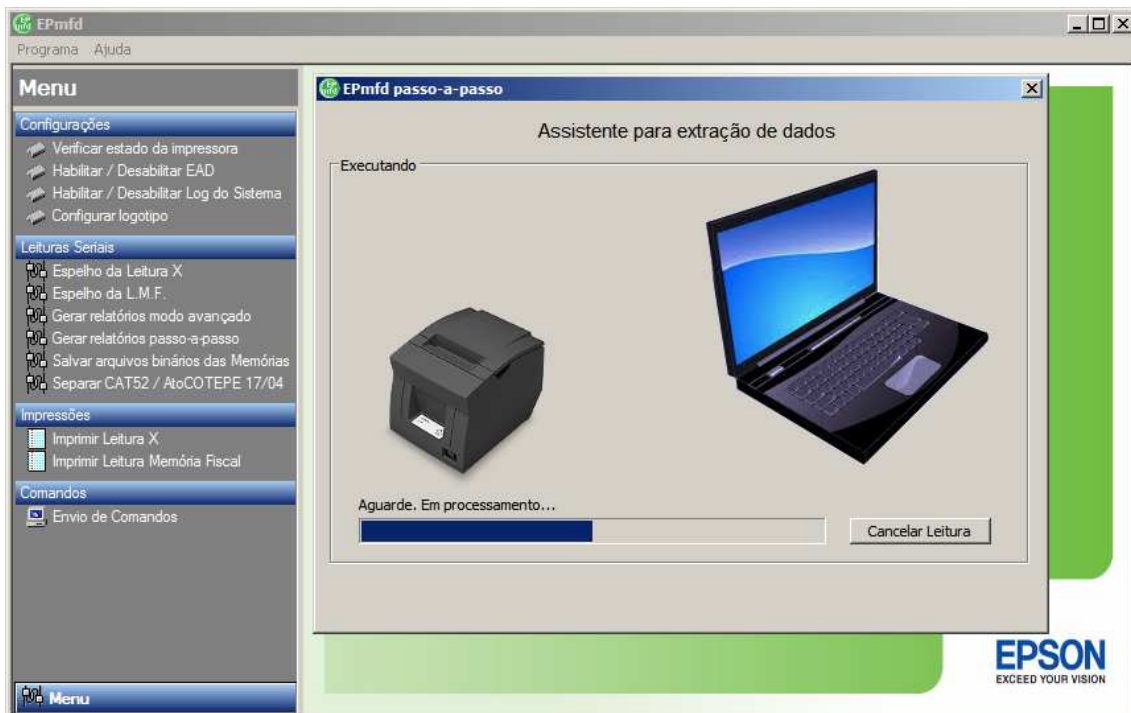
EPmfd

Programa Ajuda

Menu

Configurações

Verificar estado da impressora

Habilitar / Desabilitar EAD

Habilitar / Desabilitar Log do Sistema

Configurar logotipo

Leituras Seriais

Espelho da Leitura X

Espelho da L.M.F.

Gerar relatórios modo avançado

Gerar relatórios passo-a-passo

Salvar arquivos binários das Memórias

Separar CAT52 / AtoCOTEPE 17/04

Impressões

Imprimir Leitura X

Imprimir Leitura Memória Fiscal

Comandos

Envio de Comandos

Menu

EPmfd passo-a-passo

Assistente para extração de dados

Executando

Aguarde. Em processamento...

Cancelar Leitura

EPSON
EXCEED YOUR VISION